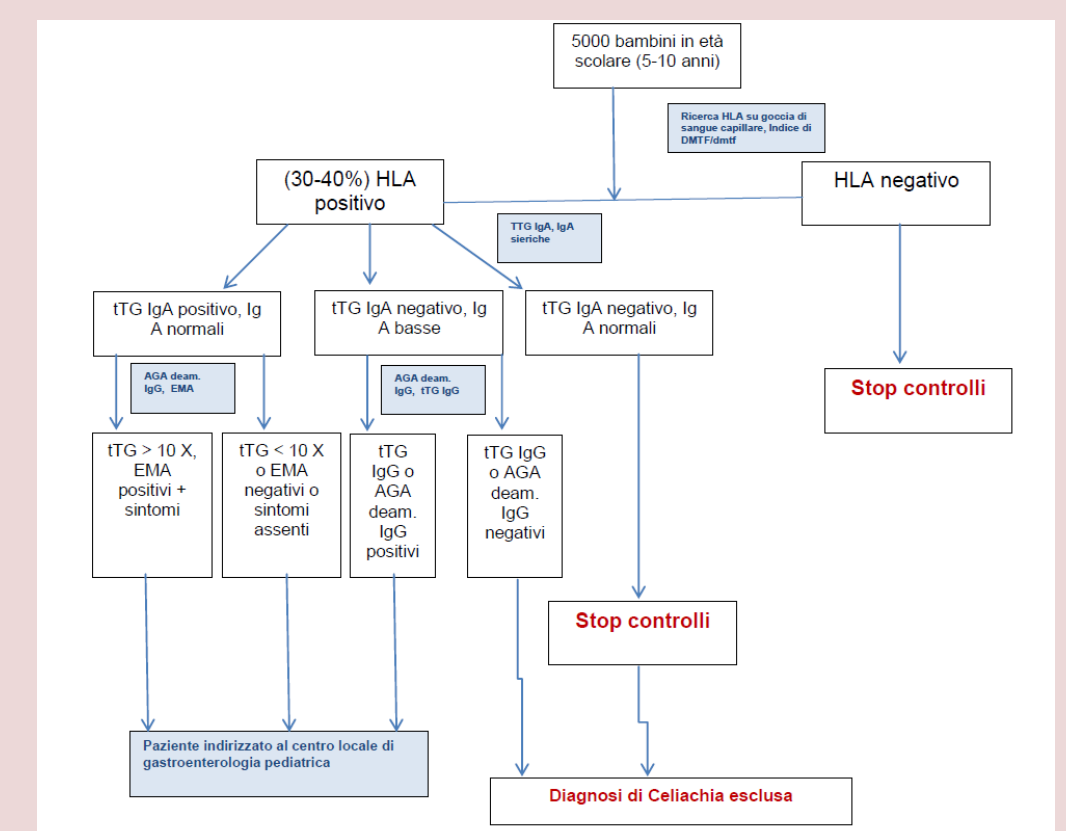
5000 bambini in età scolare (5-10 anni)

Ricerca HLA su goccia di sangue capillare, Indice di DMTF/dmtf

(30-40%) HLA positivo

HLA negativo

TTG IgA, IgA sieriche

tTG IgA positivo, Ig A normali

tTG IgA negativo, Ig A basse

tTG IgA negativo, Ig A normali

Stop controlli

AGA deam. IgG, EMA

AGA deam. IgG, tTG IgG

tTG > 10 X, EMA positivi + sintomi

tTG < 10 X o EMA negativi o sintomi assenti

tTG IgG o AGA deam. IgG positivi

tTG IgG o AGA deam. IgG negativi

Stop controlli

Paziente indirizzato al centro locale di gastroenterologia pediatrica

Diagnosi di Celiachia esclusa